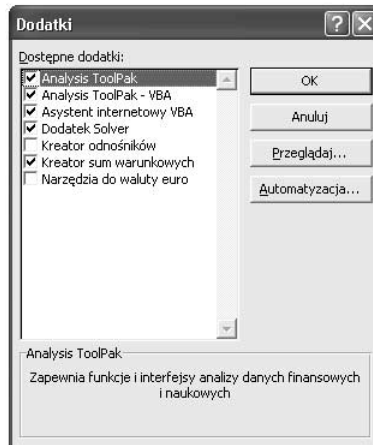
Dodatki

?
X

Dostępne dodatki:

Analysis ToolPak
Analysis ToolPak - VBA
Asystent internetowy VBA
Dodatek Solver
Kreator odnośników
Kreator sum warunkowych
Narzędzia do waluty euro

OK
Anuluj
Przeglądaj...
Automatyzacja...

Analysis ToolPak

Zapewnia funkcje i interfejsy analizy danych finansowych i naukowych